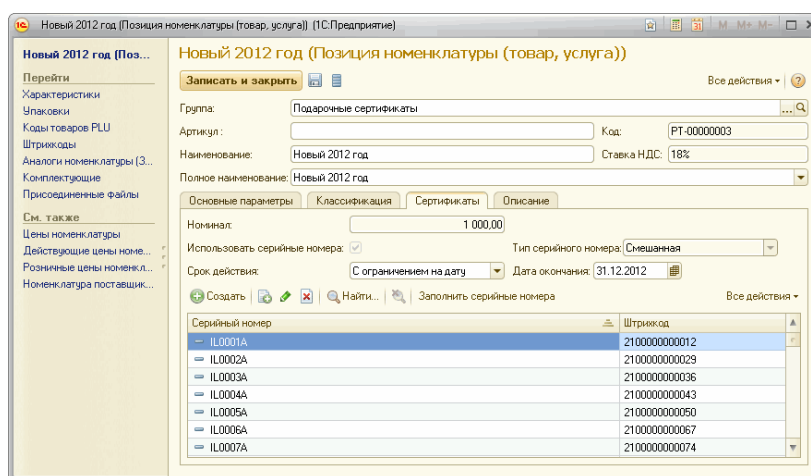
Новый 2012 год (Позиция номенклатуры (товар, услуга)) (1С:Предприятие)

M M+ M-

Новый 2012 год (Поз...

Перейти
Характеристики
Упаковки
Коды товаров PLU
Штрихкоды
Аналоги номенклатуры (3...
Комплектующие
Присоединенные файлы

См. также
Цены номенклатуры
Действующие цены номе...
Розничные цены номенкл...
Номенклатура поставщик...

Новый 2012 год (Позиция номенклатуры (товар, услуга))

Записать и закрыть

Все действия

Группа: Подарочные сертификаты

Артикул:

Код: РТ-00000003

Наименование: Новый 2012 год

Ставка НДС: 18%

Полное наименование: Новый 2012 год

Основные параметры | Классификация | Сертификаты | Описание

Номинал: 1 000,00

Использовать серийные номера:

Тип серийного номера: Смешанная

Срок действия: С ограничением на дату

Дата окончания: 31.12.2012

Создать | Найти... | Заполнить серийные номера | Все действия

| Серийный номер | Штрихкод |
|---|---|
| IL0001A | 2100000000012 |
| IL0002A | 2100000000029 |
| IL0003A | 2100000000036 |
| IL0004A | 2100000000043 |
| IL0005A | 2100000000050 |
| IL0006A | 2100000000067 |
| IL0007A | 2100000000074 |